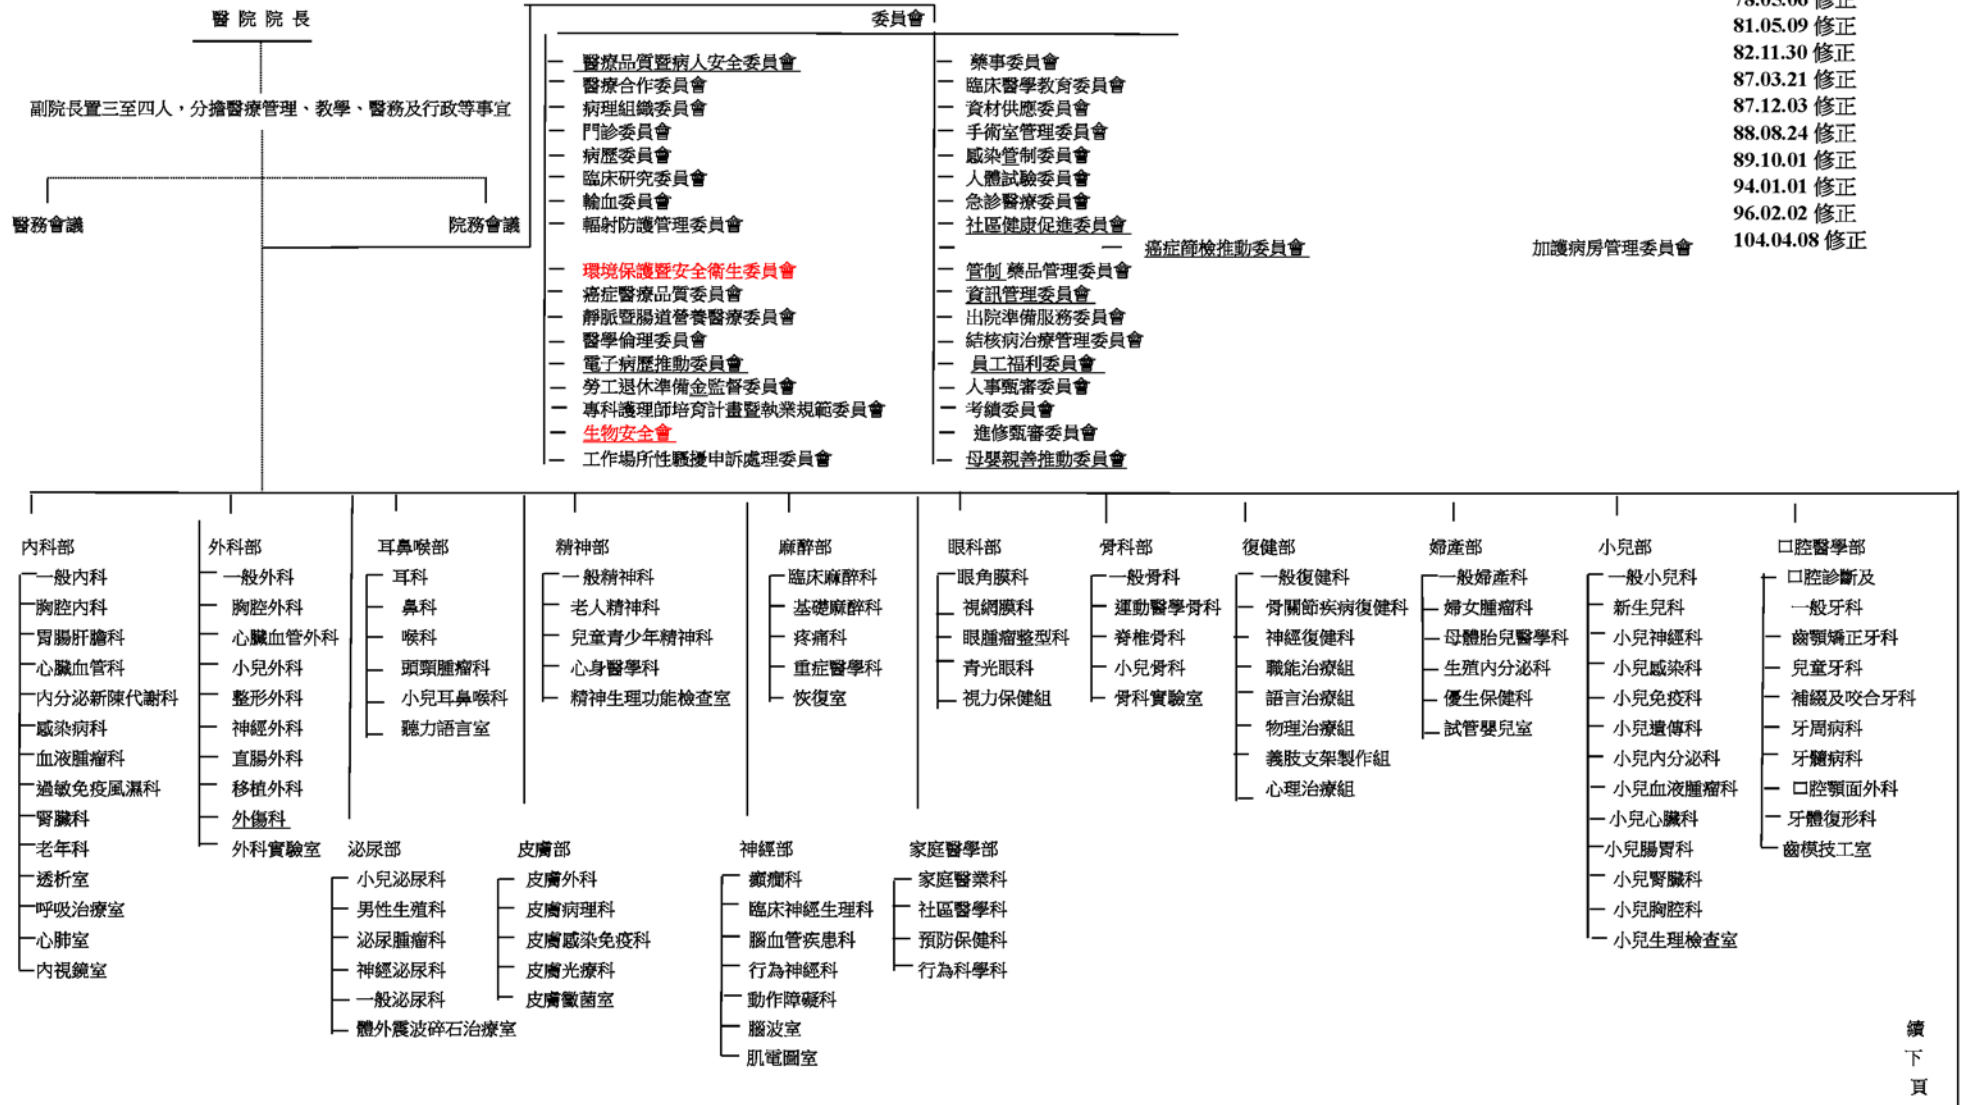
醫院院長

副院長置三至四人，分擔醫療管理、教學、醫務及行政等事宜

醫務會議

院務會議

委員會

醫療品質暨病人安全委員會
醫療合作委員會
病理組織委員會
門診委員會
病歷委員會
臨床研究委員會
輸血委員會
輻射防護管理委員會
環境保護暨安全衛生委員會
癌症醫療品質委員會
靜脈暨腸道營養醫療委員會
醫學倫理委員會
電子病歷推動委員會
勞工退休準備金監督委員會
專科護理師培育計畫暨執業規範委員會
生物安全會
工作場所性騷擾申訴處理委員會

藥事委員會
臨床醫學教育委員會
資材供應委員會
手術室管理委員會
感染管制委員會
人體試驗委員會
急診醫療委員會
社區健康促進委員會
癌症篩檢推動委員會
管制藥品管理委員會
資訊管理委員會
出院準備服務委員會
結核病治療管理委員會
員工福利委員會
人事甄審委員會
考績委員會
進修甄審委員會
母嬰親善推動委員會

加護病房管理委員會

78.03.06 修正
81.05.09 修正
82.11.30 修正
87.03.21 修正
87.12.03 修正
88.08.24 修正
89.10.01 修正
94.01.01 修正
96.02.02 修正
104.04.08 修正

內科部
一般內科
胸腔內科
胃腸肝膽科
心臟血管科
內分泌新陳代謝科
感染病科
血液腫瘤科
過敏免疫風濕科
腎臟科
老年科
透析室
呼吸治療室
心肺室
內視鏡室

外科部
一般外科
胸腔外科
心臟血管外科
小兒外科
整形外科
神經外科
直腸外科
移植外科
外傷科
外科實驗室

耳鼻喉部
耳科
鼻科
喉科
頭頸腫瘤科
小兒耳鼻喉科
聽力語言室

精神部
一般精神科
老人精神科
兒童青少年精神科
心身醫學科
精神生理功能檢查室

麻醉部
臨床麻醉科
基礎麻醉科
疼痛科
重症醫學科
恢復室

眼科部
眼角膜科
視網膜科
眼腫瘤整型科
青光眼科
視力保健組

骨科部
一般骨科
運動醫學骨科
脊椎骨科
小兒骨科
骨科實驗室

復健部
一般復健科
骨關節疾病復健科
神經復健科
職能治療組
語言治療組
物理治療組
義肢支架製作組
心理治療組

婦產部
一般婦產科
婦女腫瘤科
母體胎兒醫學科
生殖內分泌科
優生保健科
試管嬰兒室

小兒部
一般小兒科
新生兒科
小兒神經科
小兒感染科
小兒免疫科
小兒遺傳科
小兒內分泌科
小兒血液腫瘤科
小兒心臟科
小兒腸胃科
小兒腎臟科
小兒胸腔科
小兒生理檢查室

口腔醫學部
口腔診斷及
一般牙科
齒顎矯正牙科
兒童牙科
補綴及咬合牙科
牙周病科
牙髓病科
口腔顎面外科
牙體復形科
齒模技工室

泌尿部
小兒泌尿科
男性生殖科
泌尿腫瘤科
神經泌尿科
一般泌尿科
體外震波碎石治療室

皮膚部
皮膚外科
皮膚病理科
皮膚感染免疫科
皮膚光療科
皮膚黴菌室

神經部
癲癇科
臨床神經生理科
腦血管疾患科
行為神經科
動作障礙科
腦波室
肌電圖室

家庭醫學部
家庭醫業科
社區醫學科
預防保健科
行為科學科

續下頁